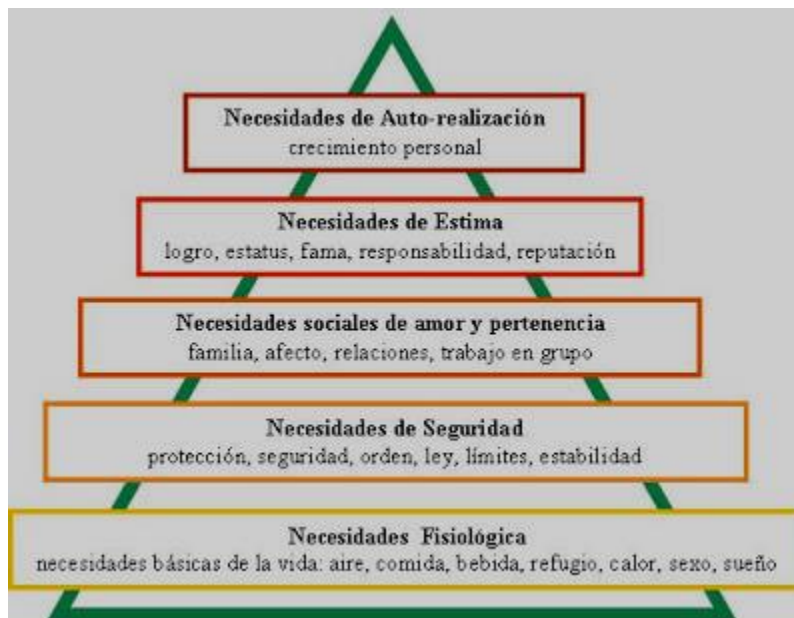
Necesidades de Auto-realización
crecimiento personal

Necesidades de Estima
logro, estatus, fama, responsabilidad, reputación

Necesidades sociales de amor y pertenencia
familia, afecto, relaciones, trabajo en grupo

Necesidades de Seguridad
protección, seguridad, orden, ley, límites, estabilidad

Necesidades Fisiológica
necesidades básicas de la vida: aire, comida, bebida, refugio, calor, sexo, sueño